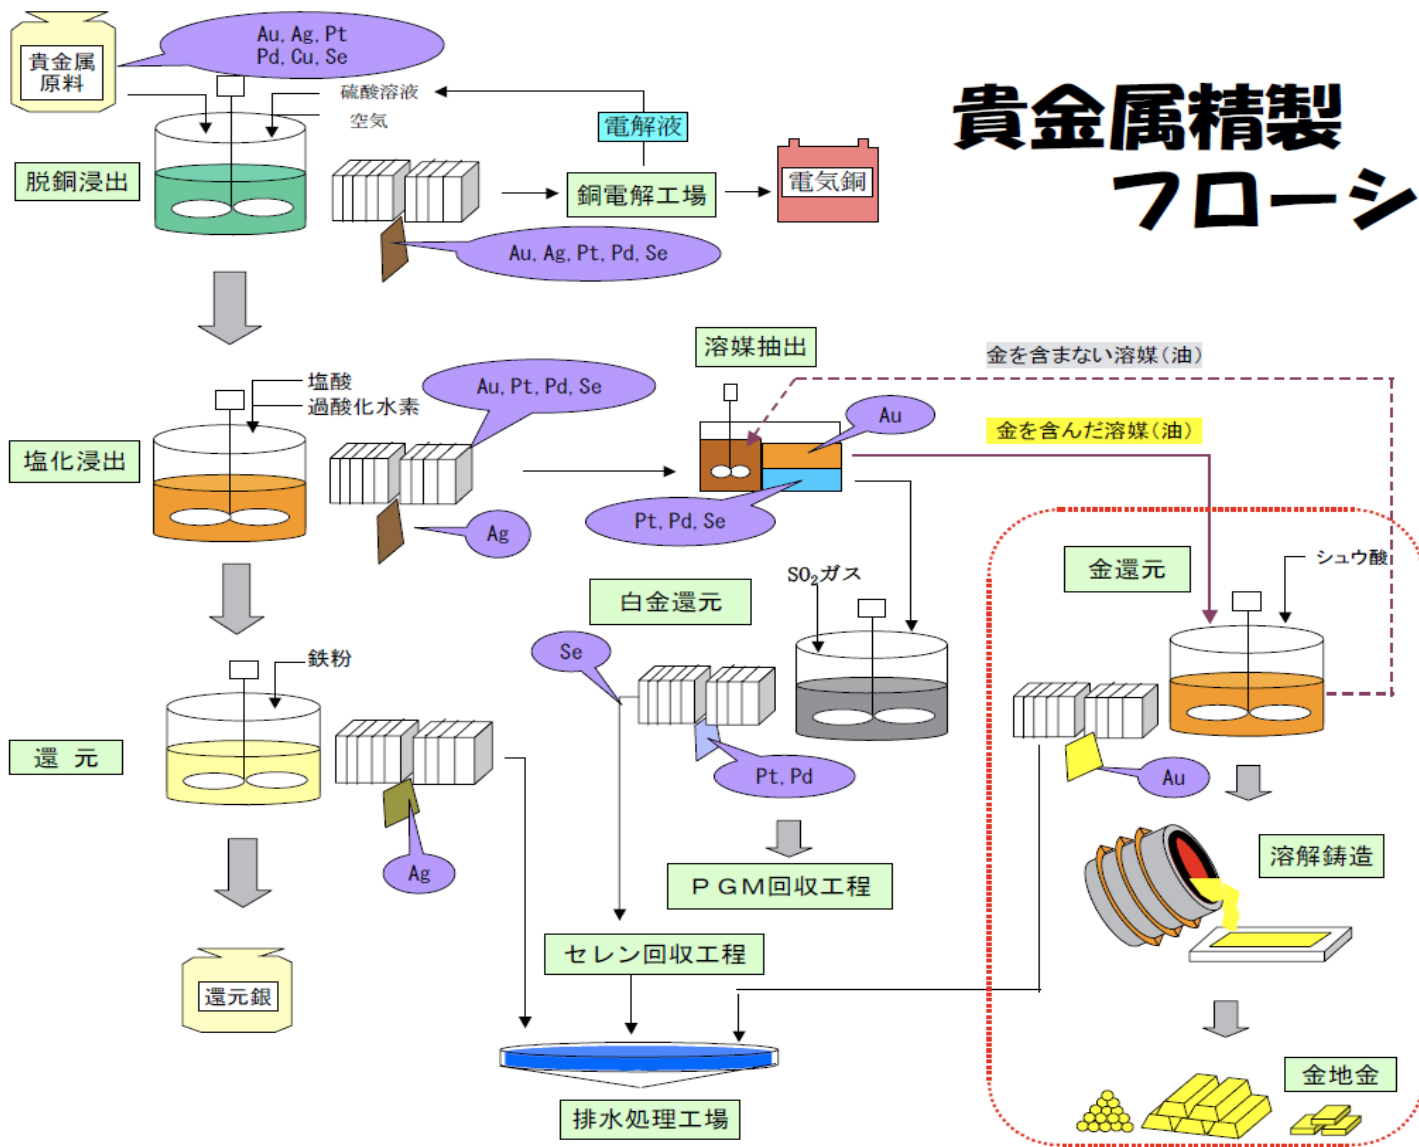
貴金属精製フローシ

貴金属原料

Au, Ag, Pt Pd, Cu, Se

硫酸溶液

空気

電解液

脱銅浸出

銅電解工場

電気銅

Au, Ag, Pt, Pd, Se

溶媒抽出

金を含まない溶媒(油)

塩酸

過酸化水素

Au, Pt, Pd, Se

Au

金を含んだ溶媒(油)

塩化浸出

Ag

Pt, Pd, Se

SO$_2$ガス

白金還元

金還元

シュウ酸

鉄粉

Se

還　元

Pt, Pd

Au

Ag

ＰＧＭ回収工程

溶解鋳造

セレン回収工程

還元銀

排水処理工場

金地金